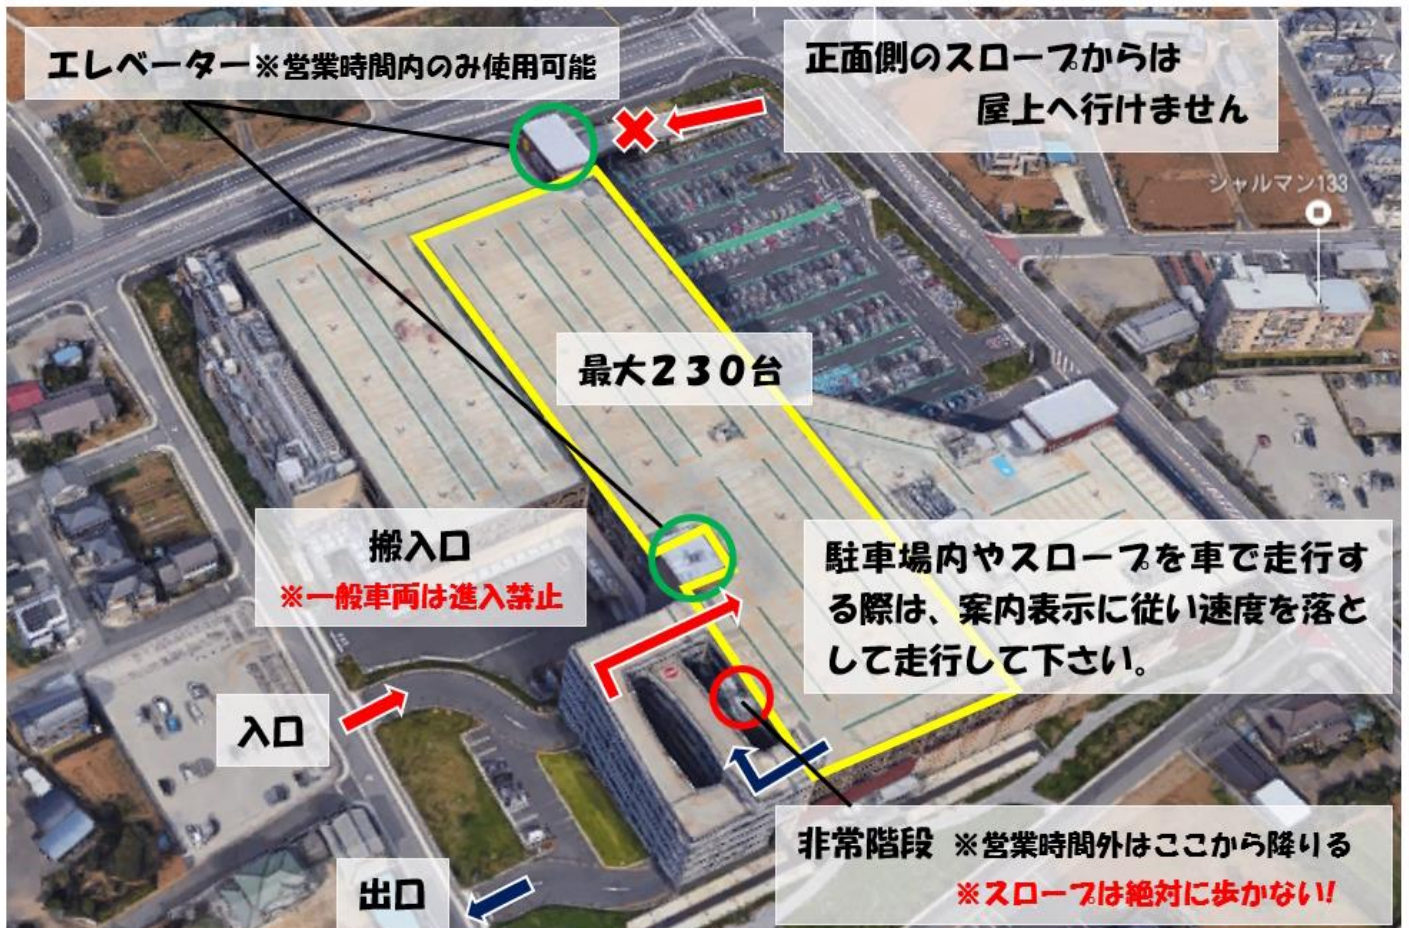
エレベーター※営業時間内のみ使用可能

正面側のスロープからは
屋上へ行けません

シャルマン133

最大230台

搬入口
※一般車両は進入禁止

駐車場内やスロープを車で走行する際は、案内表示に従い速度を落として走行して下さい。

入口

非常階段 ※営業時間外はここから降りる
※スロープは絶対に歩かない!

出口